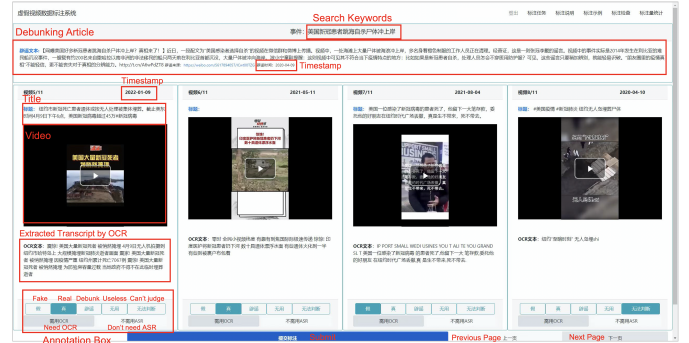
虚假视频数据标注系统

Search Keywords

事件: 美国新冠患者肌肉自杀尸体冲上岸

Debunking Article

Timestamp

Timestamp

Title

视频1:  2022-01-09

视频2:  2021-05-11

视频3:  2021-08-04

视频4:  2020-04-10

Video

Extracted Transcript by OCR

Fake  Real  Debunk  Useless  Can't judge

假  真  辟谣  无用  无法判断

Need OCR  Don't need ASR

需要OCR  不需要ASR

Annotation Box

Previous Page 上一页

Next Page 下一页